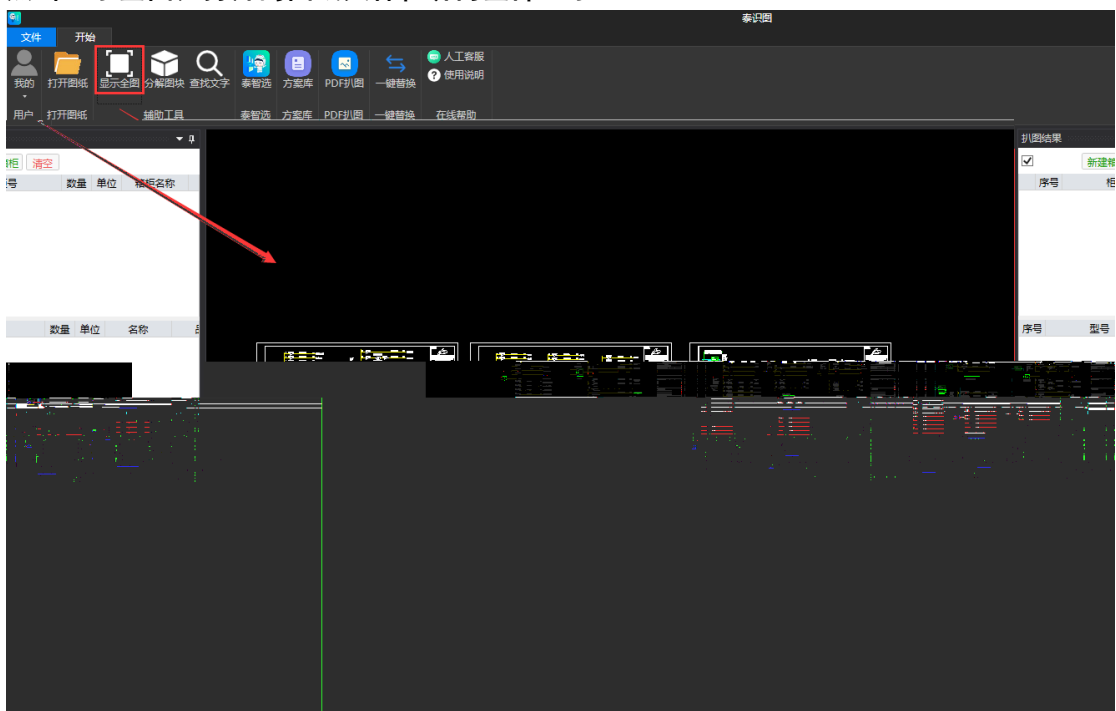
泰识图

文件 开始

我的 打开图纸 显示全图 分解图块 查找文字 泰智选 方案库 PDF扒图 一键替换 人工客服 使用说明

用户 打开图纸 辅助工具 泰智选 方案库 PDF扒图 一键替换 在线帮助

柜 清空
号 数量 单位 箱柜名称

数量 单位 名称

扒图结果
新建
序号 柜

序号 型号